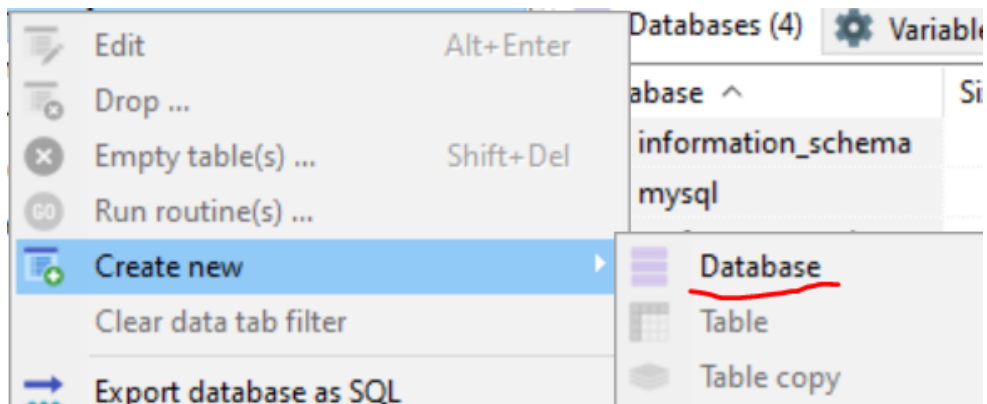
Edit Alt+Enter
Drop ...
Empty table(s) ... Shift+Del
GO
Run routine(s) ...
Create new
Clear data tab filter
Export database as SQL

Databases (4) Variable

abase ^ Si
information_schema
mysql

Database
Table
Table copy